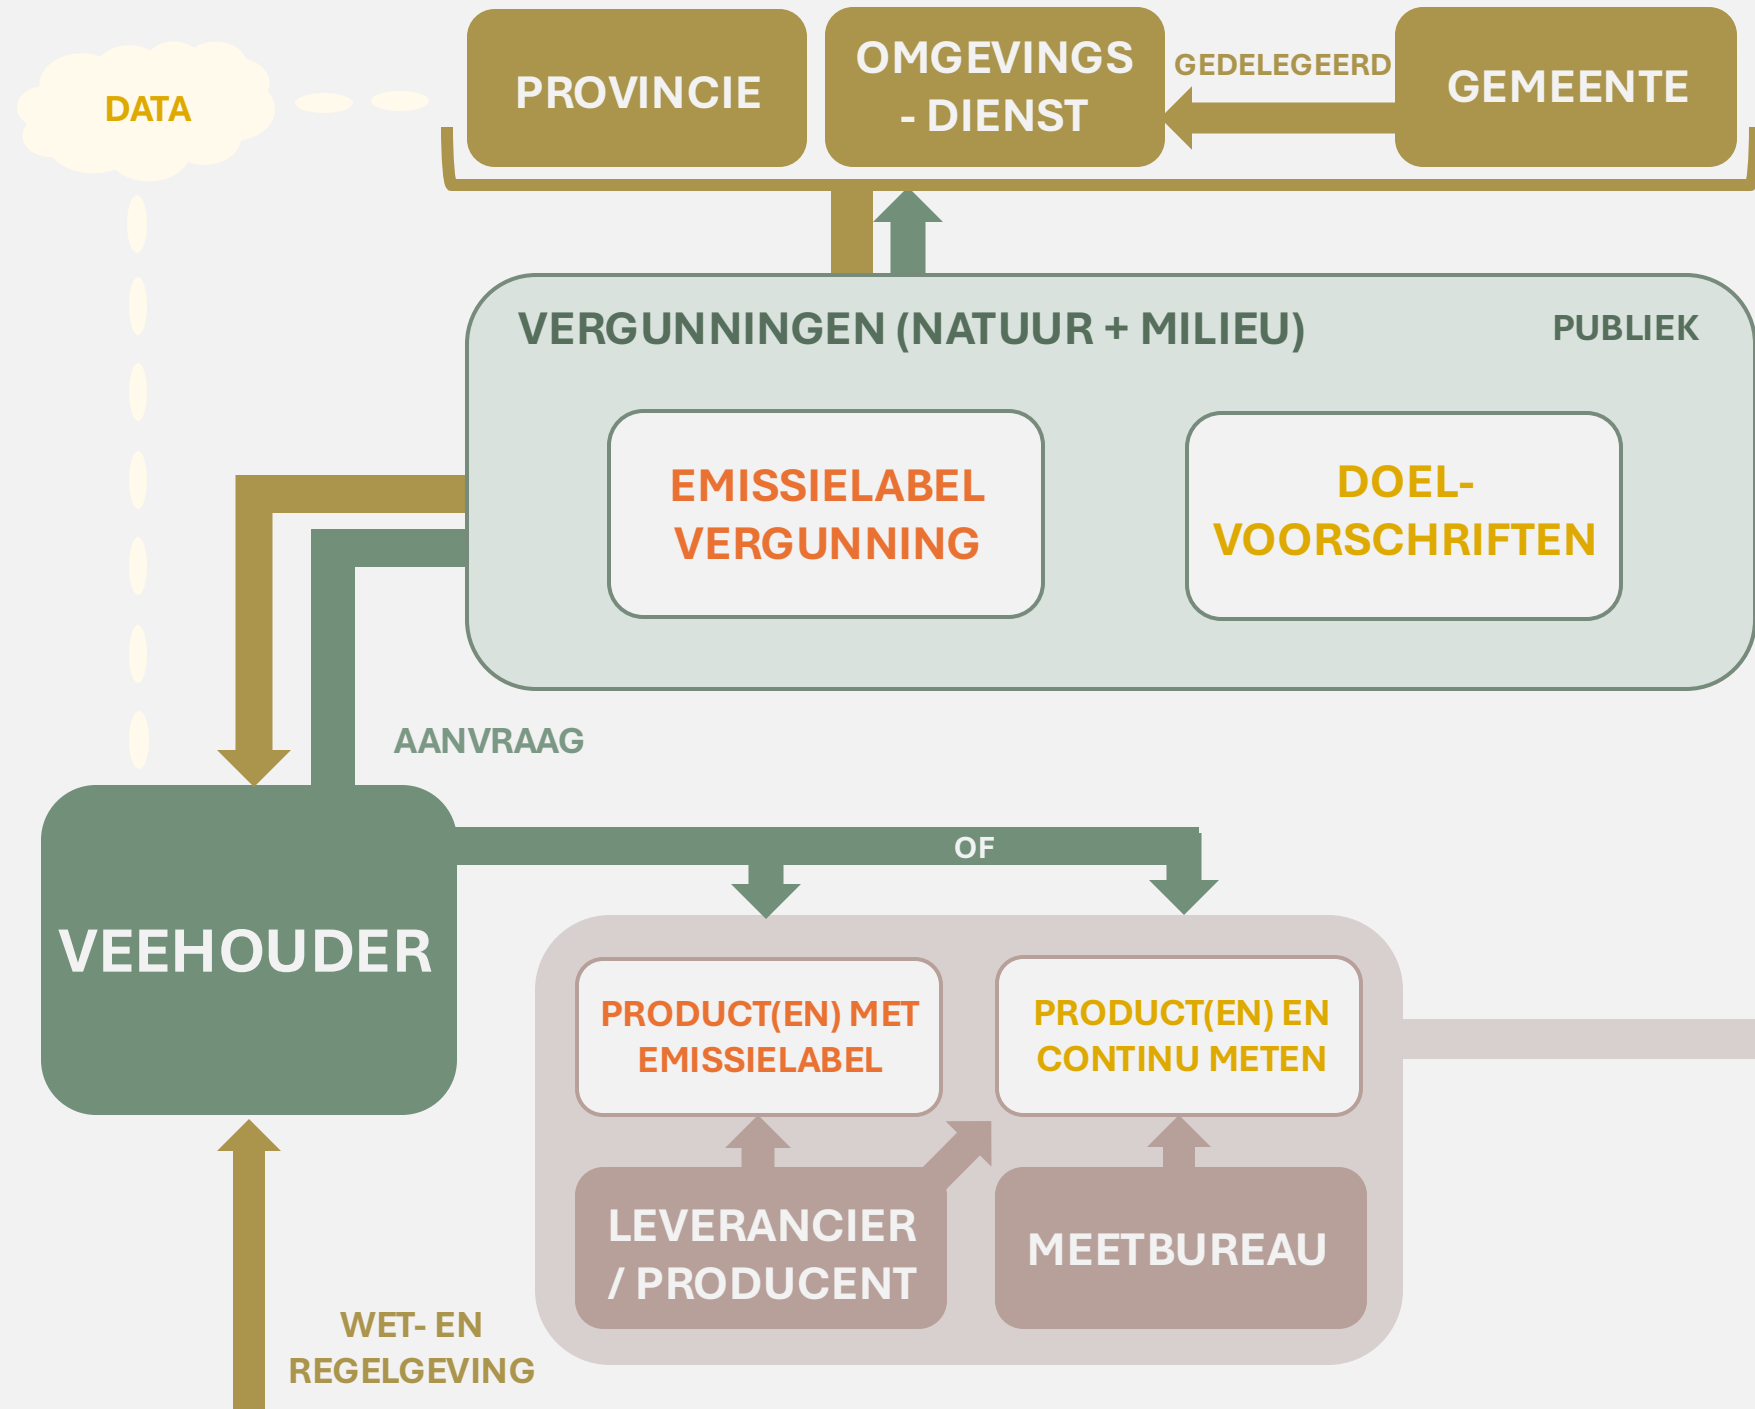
DATA

PROVINCIE

OMGEVINGS - DIENST

GEDELEGEERD

GEMEENTE

VERGUNNINGEN (NATUUR + MILIEU)

PUBLIEK

EMISSIELABEL VERGUNNING

DOEL-VOORSCHRIFTEN

AANVRAAG

VEEHOUDER

OF

PRODUCT(EN) MET EMISSIELABEL

PRODUCT(EN) EN CONTINU METEN

LEVERANCIER / PRODUCENT

MEETBUREAU

WET- EN REGELGEVING